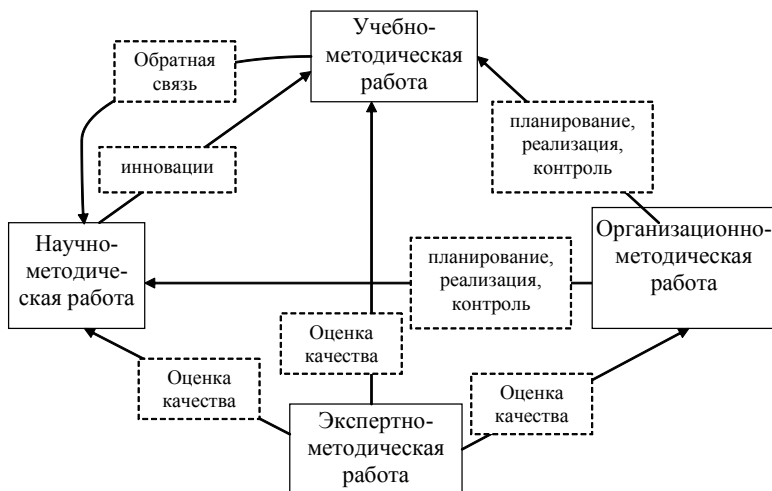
Учебно-методическая работа

Обратная связь

инновации

планирование, реализация, контроль

Научно-методическая работа

планирование, реализация, контроль

Организационно-методическая работа

Оценка качества

Оценка качества

Оценка качества

Экспертно-методическая работа